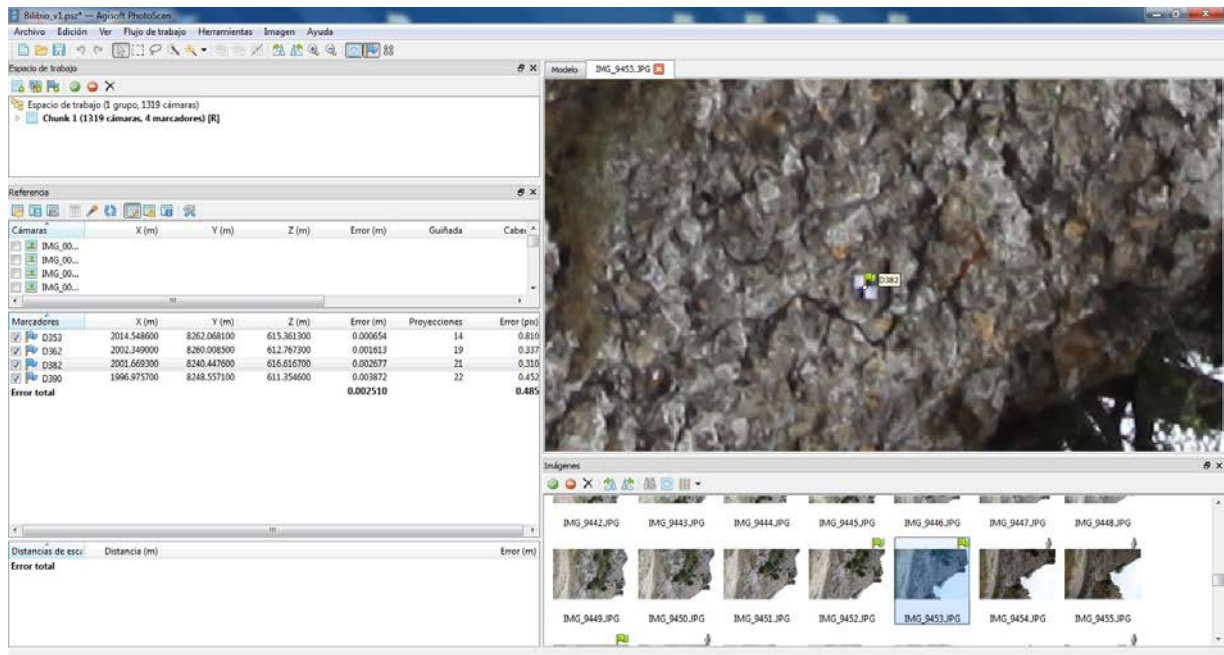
Bilbio_v1.psz* — Agisoft PhotoScan

Archivo Edición Ver Flujo de trabajo Herramientas Imagen Ayuda

Espacio de trabajo

Espacio de trabajo (1 grupo, 1319 cámaras)
Chunk 1 (1319 cámaras, 4 marcadores) [R]

Referencia

| Cámaras | X (m) | Y (m) | Z (m) | Error (m) | Guiñada | Cabe |
|---|---|---|---|---|---|---|
| IMG_00... | | | | | | |
| IMG_00... | | | | | | |
| IMG_00... | | | | | | |
| IMG_00... | | | | | | |

| Marcadores | X (m) | Y (m) | Z (m) | Error (m) | Proyecciones | Error (pix) |
|---|---|---|---|---|---|---|
| D353 | 2014.548600 | 8262.068100 | 615.361300 | 0.000654 | 14 | 0.810 |
| D362 | 2002.349000 | 8260.008500 | 612.767300 | 0.001613 | 19 | 0.337 |
| D382 | 2001.669300 | 8240.447600 | 616.616700 | 0.002677 | 21 | 0.310 |
| D390 | 1996.975700 | 8248.557100 | 611.354600 | 0.003872 | 22 | 0.452 |
| Error total | | | | 0.002510 | | 0.485 |

| Distancias de esc | Distancia (m) | Error (m) |
|---|---|---|
| Error total | | |

Modelo IMG_9453.JPG

D382

Imágenes

IMG_9442.JPG IMG_9443.JPG IMG_9444.JPG IMG_9445.JPG IMG_9446.JPG IMG_9447.JPG IMG_9448.JPG

IMG_9449.JPG IMG_9450.JPG IMG_9451.JPG IMG_9452.JPG IMG_9453.JPG IMG_9454.JPG IMG_9455.JPG